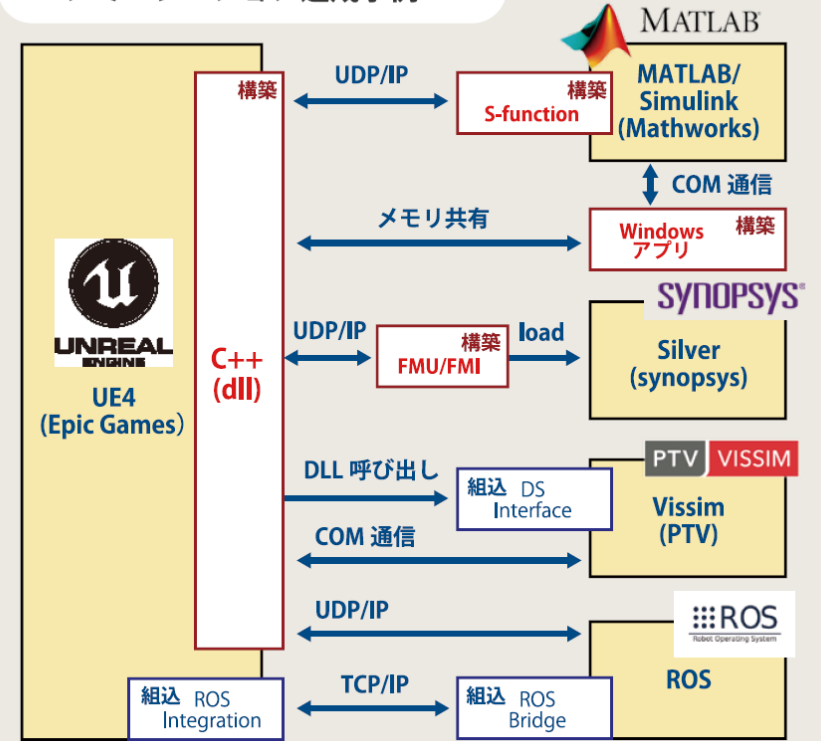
MATLAB

構築

UDP/IP

構築
S-function

MATLAB/
Simulink
(Mathworks)

COM 通信

メモリ共有

Windows
アプリ
構築

SYNOPSYS

UDP/IP

構築
FMU/FMI

load

Silver
(synopsys)

UNREAL
ENGINE

UE4
(Epic Games)

C++
(dll)

PTV VISSIM

DLL 呼び出し

組込 DS
Interface

Vissim
(PTV)

COM 通信

UDP/IP

ROS
Robot Operating System

ROS

組込 ROS
Integration

TCP/IP

組込 ROS
Bridge